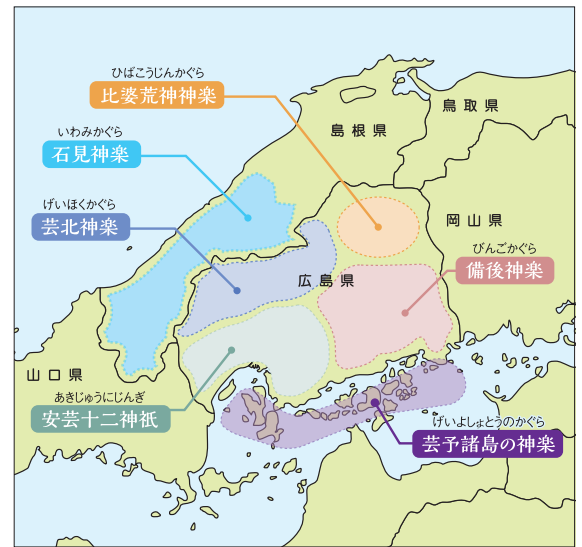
ひばごうじんかぐら
比婆荒神神楽

鳥取県

いわみかぐら
石見神楽

島根県

げいほくかぐら
芸北神楽

岡山県

びんごかぐら
備後神楽

広島県

山口県

あきじゅうにじんぎ
安芸十二神祇

げいよしょとうのかぐら
芸予諸島の神楽